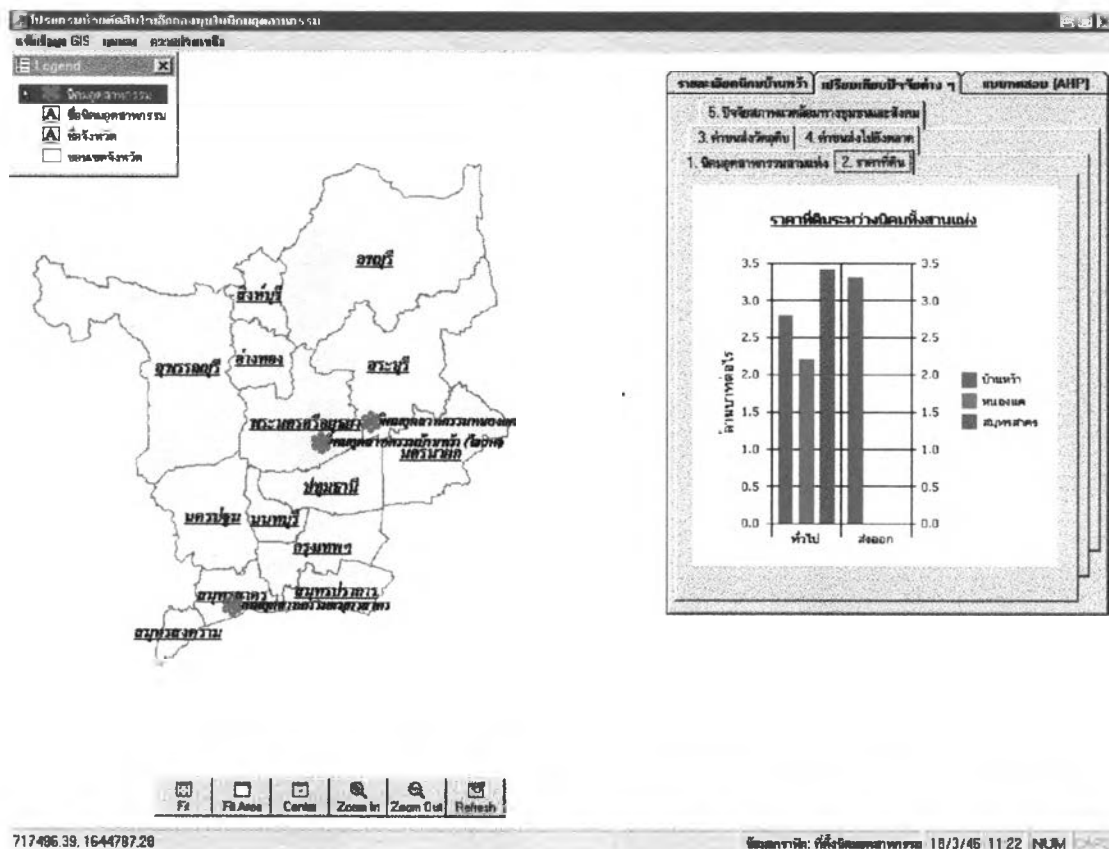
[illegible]
ข้อมูล GIS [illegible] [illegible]

Legend
นิคมอุตสาหกรรม
ชื่อนิคมอุตสาหกรรม
ชื่อจังหวัด
ขอบเขตจังหวัด

รายละเอียดนิคมบ้านหว้า | เปรียบเทียบปัจจัยต่าง ๆ | แบบทดสอบ (AHP)
5. ปัจจัยสภาพแวดล้อมทางชุมชนและสังคม
3. ที่ตั้งแหล่งวัตถุดิบ | 4. ที่ตั้งแหล่งใกล้ตลาด
1. นิคมอุตสาหกรรมสามแห่ง | 2. ราคาที่ดิน

ราคาที่ดินระหว่างนิคมทั้งสามแห่ง

3.5 3.0 2.5 2.0 1.5 1.0 0.5 0.0
ล้านบาทต่อไร่
ทั่วไป
ส่งออก
บ้านหว้า
หนองแค
สมุทรสาคร

ลพบุรี
สิงห์บุรี
อ่างทอง
สุพรรณบุรี
สระบุรี
พระนครศรีอยุธยา
นิคมอุตสาหกรรมหนองแค
นิคมอุตสาหกรรมบ้านหว้า (ไฮเทค)
นครนายก
ปทุมธานี
นครปฐม
นนทบุรี
กรุงเทพฯ
สมุทรสาคร
สมุทรปราการ
นิคมอุตสาหกรรมสมุทรสาคร
สมุทรสงคราม

Fit | Fit Area | Center | Zoom In | Zoom Out | Refresh

717496.39, 1644787.28
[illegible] 18/3/45 11:22 NUM